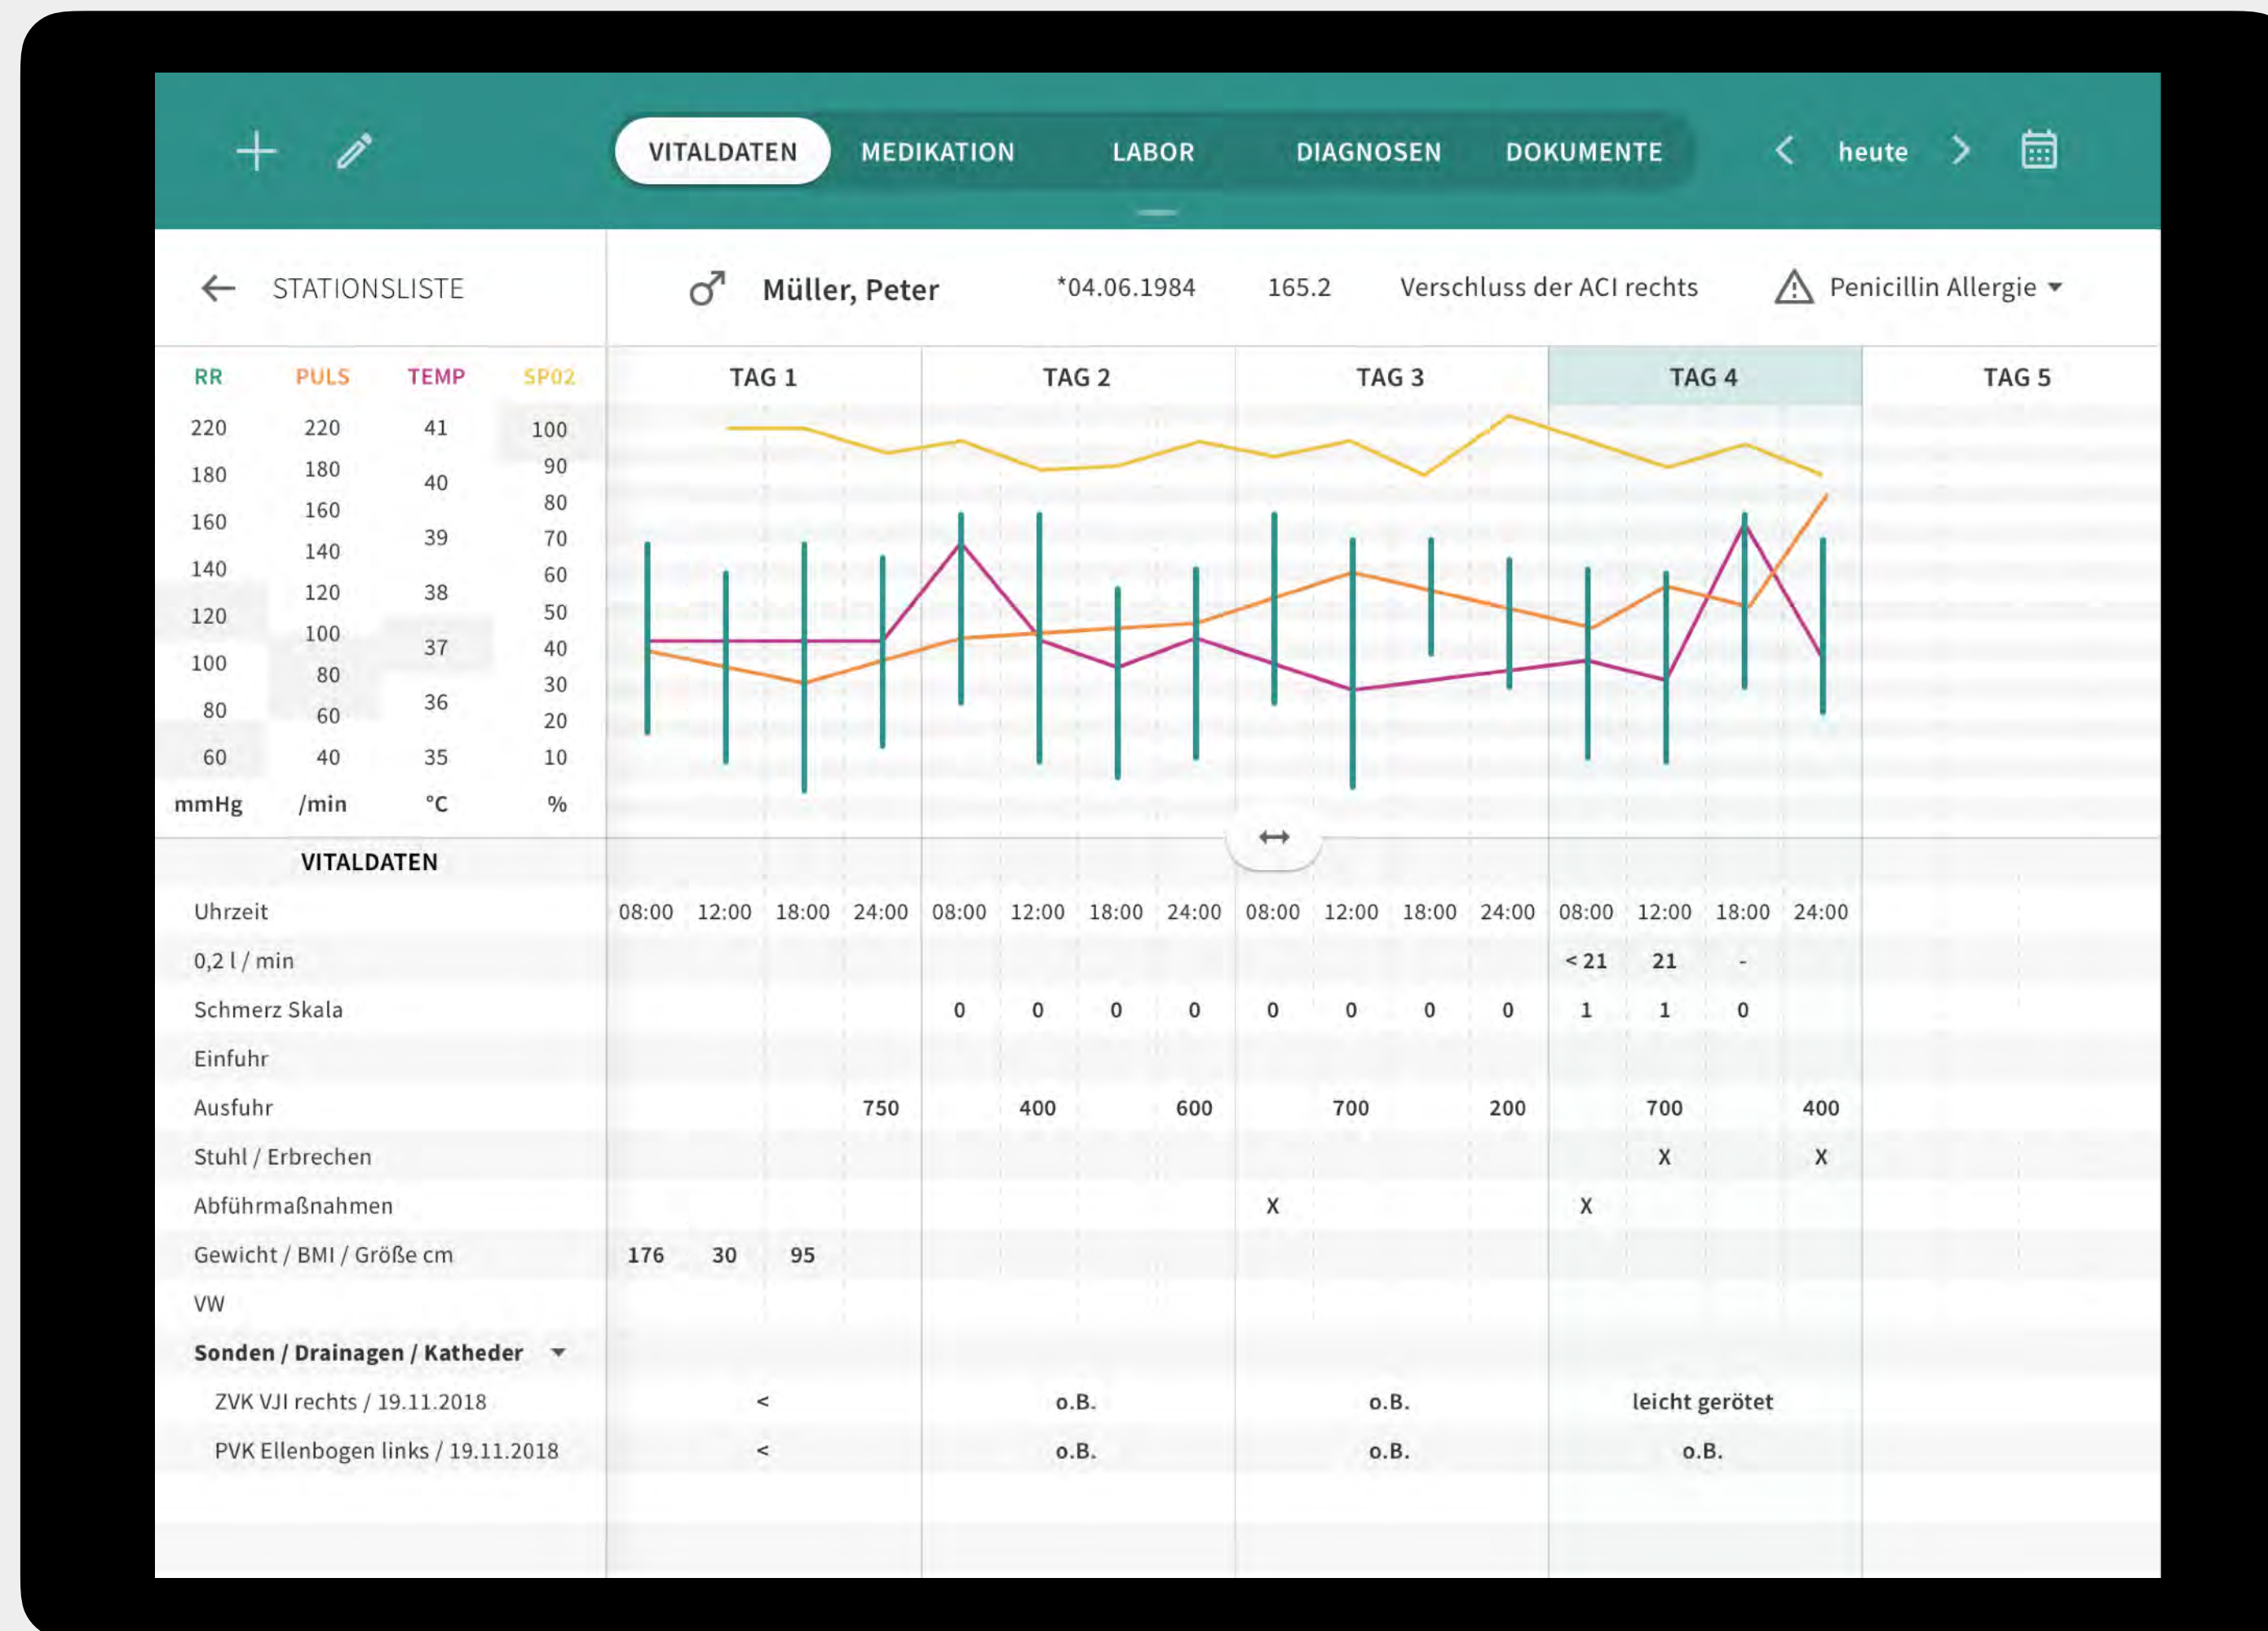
VITALDATEN MEDIKATION LABOR DIAGNOSEN DOKUMENTE

heute

STATIONSLISTE

♂ Müller, Peter *04.06.1984 165.2 Verschluss der ACI rechts Penicillin Allergie

| RR | PULS | TEMP | SP02 |
|---|---|---|---|
| 220 | 220 | 41 | 100 |
| 180 | 180 | 40 | 90 |
| 160 | 160 | 39 | 80 |
| 140 | 140 | 38 | 70 |
| 120 | 120 | 37 | 60 |
| 100 | 100 | 36 | 50 |
| 80 | 80 | 35 | 40 |
| 60 | 60 | | 30 |
| | 40 | | 20 |
| | | | 10 |
| mmHg | /min | °C | % |

TAG 1 TAG 2 TAG 3 TAG 4 TAG 5

VITALDATEN

| | | | | | | | | | | | | | | | | |
|---|---|---|---|---|---|---|---|---|---|---|---|---|---|---|---|---|
| Uhrzeit | 08:00 | 12:00 | 18:00 | 24:00 | 08:00 | 12:00 | 18:00 | 24:00 | 08:00 | 12:00 | 18:00 | 24:00 | 08:00 | 12:00 | 18:00 | 24:00 |
| 0,2 l / min | | | | | | | | | | | | | < 21 | 21 | - | |
| Schmerz Skala | | | | | 0 | 0 | 0 | 0 | 0 | 0 | 0 | 0 | 1 | 1 | 0 | |
| Einfuhr | | | | | | | | | | | | | | | | |
| Ausfuhr | | | | 750 | | 400 | | 600 | | 700 | | 200 | | 700 | | 400 |
| Stuhl / Erbrechen | | | | | | | | | | | | | | X | | X |
| Abführmaßnahmen | | | | | | | | | X | | | | X | | | |
| Gewicht / BMI / Größe cm | 176 | 30 | 95 | | | | | | | | | | | | | |
| VW | | | | | | | | | | | | | | | | |

Sonden / Drainagen / Katheder

| | TAG 1 | TAG 2 | TAG 3 | TAG 4 |
|---|---|---|---|---|
| ZVK VJI rechts / 19.11.2018 | < | o.B. | o.B. | leicht gerötet |
| PVK Ellenbogen links / 19.11.2018 | < | o.B. | o.B. | o.B. |